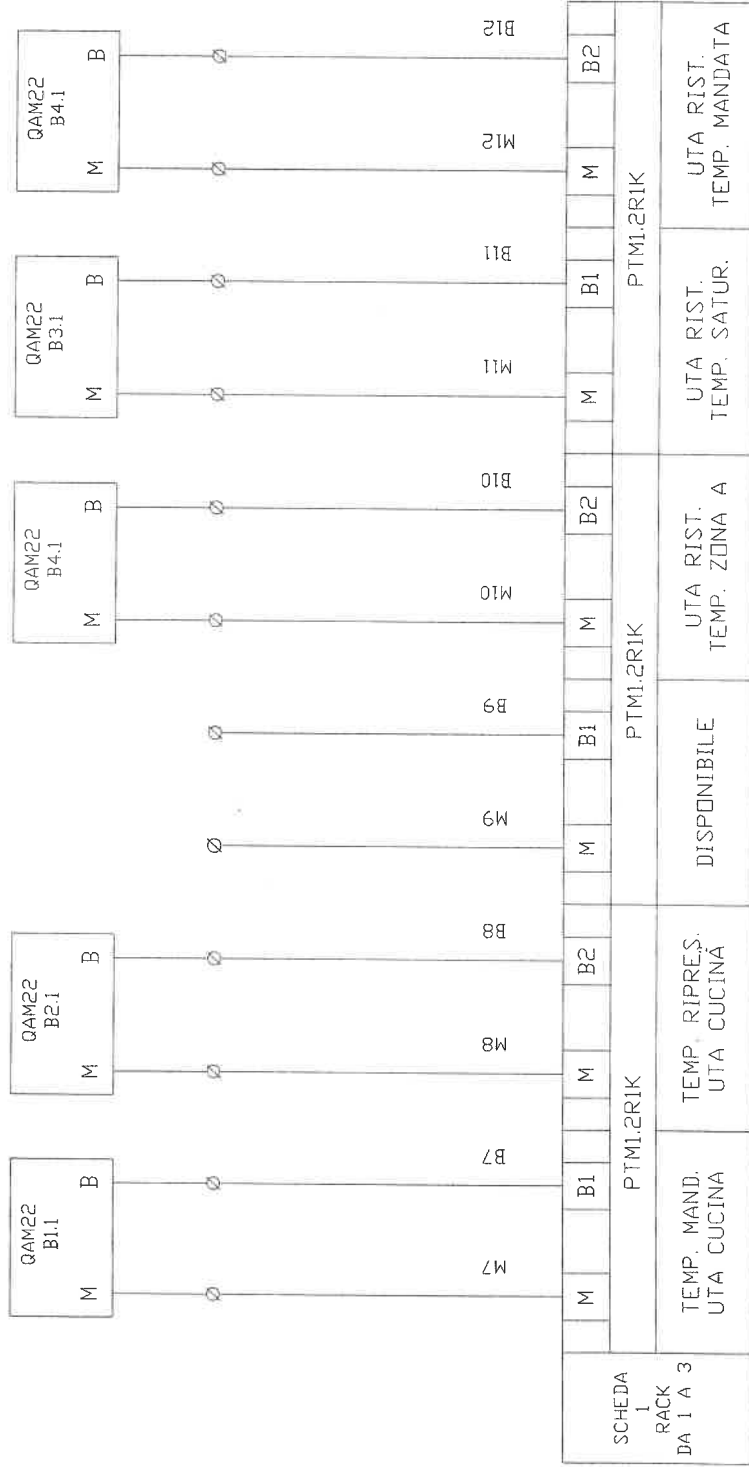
SCHEDA
1
RACK
DA 1 A 3

TEMP. MAND.
UTA CUCINA

TEMP. RIPRES.
UTA CUCINA

DISPONIBILE

UTA RIST.
TEMP. ZONA A

UTA RIST.
TEMP. SATUR.

UTA RIST.
TEMP. MANDATA

PTM1.2R1K

PTM1.2R1K

PTM1.2R1K

M
B1
M
B2
M
B1
M
B2
M
B1
M
B2

M7
B7
M8
B8
M9
B9
M10
B10
M11
B11
M12
B12

QAM22
B1.1
M B

QAM22
B2.1
M B

QAM22
B4.1
M B

QAM22
B3.1
M B

QAM22
B4.1
M B